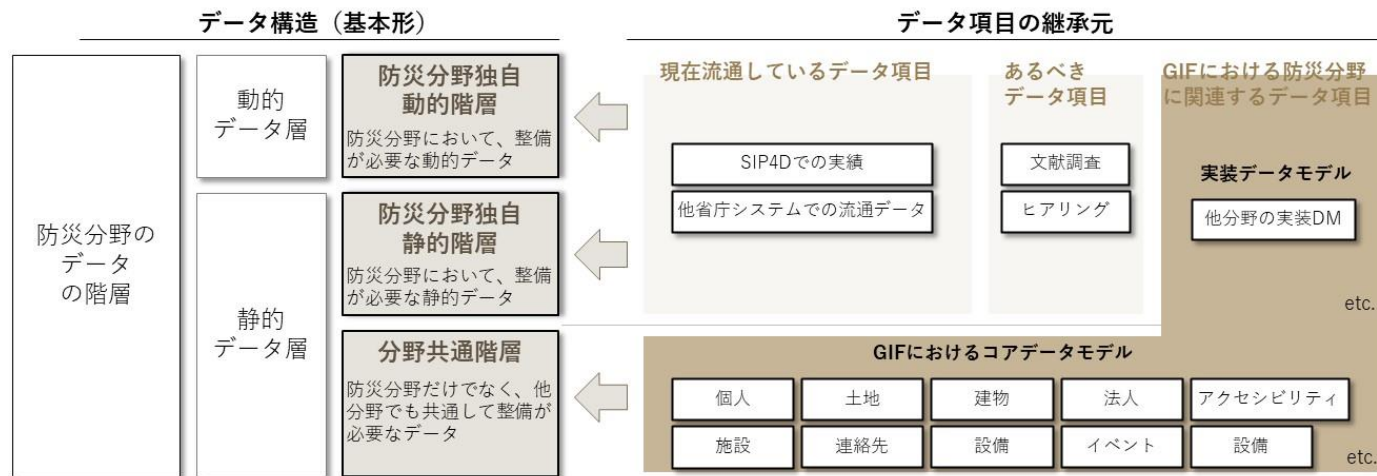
データ構造（基本形）

データ項目の継承元

防災分野のデータの階層

動的データ層

防災分野独自動的階層

防災分野において、整備が必要な動的データ

静的データ層

防災分野独自静的階層

防災分野において、整備が必要な静的データ

分野共通階層

防災分野だけでなく、他分野でも共通して整備が必要なデータ

現在流通しているデータ項目

SIP4Dでの実績

他省庁システムでの流通データ

あるべきデータ項目

文献調査

ヒアリング

GIFにおける防災分野に関連するデータ項目

実装データモデル

他分野の実装DM

etc.

GIFにおけるコアデータモデル

| 個人 | 土地 | 建物 | 法人 | アクセシビリティ |
|---|---|---|---|---|
| 施設 | 連絡先 | 設備 | イベント | 設備 |

etc.